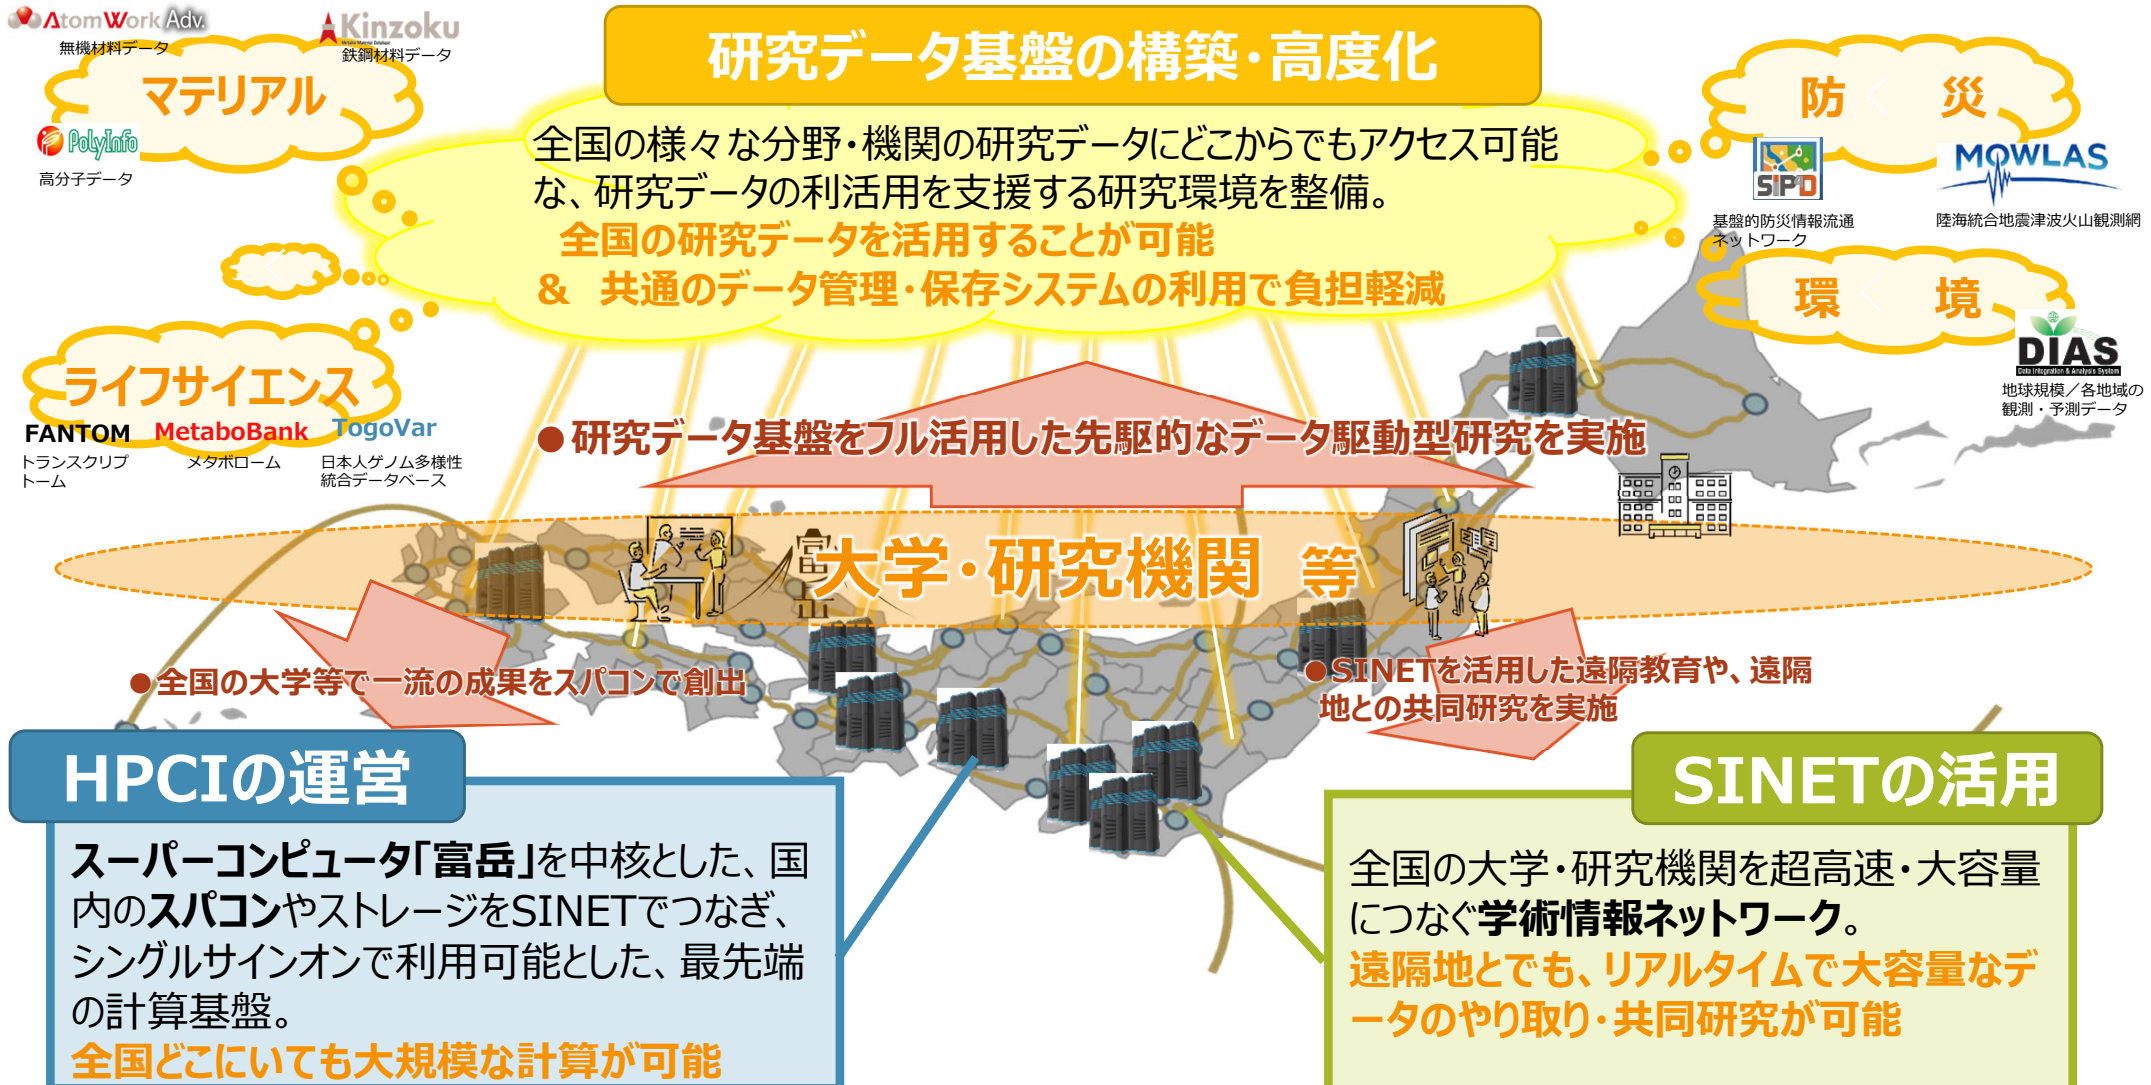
AtomWork Adv.
無機材料データ

Kinzoku
鉄鋼材料データ

マテリアル

PolyInfo
高分子データ

研究データ基盤の構築・高度化

全国の様々な分野・機関の研究データにどこからでもアクセス可能な、研究データの利活用を支援する研究環境を整備。
全国の研究データを活用することが可能
＆ 共通のデータ管理・保存システムの利用で負担軽減

防 災
SIP4D
基盤的防災情報流通ネットワーク
MOWLAS
陸海統合地震津波火山観測網

環 境
DIAS
地球規模／各地域の観測・予測データ

ライフサイエンス
FANTOM
トランスクリプトーム
MetaboBank
メタボローム
TogoVar
日本人ゲノム多様性統合データベース

●研究データ基盤をフル活用した先駆的なデータ駆動型研究を実施

大学・研究機関 等

●全国の大学等で一流の成果をスパコンで創出

●SINETを活用した遠隔教育や、遠隔地との共同研究を実施

HPCIの運営
スーパーコンピュータ「富岳」を中核とした、国内のスパコンやストレージをSINETでつなぎ、シングルサインオンで利用可能とした、最先端の計算基盤。
全国どこにいても大規模な計算が可能

SINETの活用
全国の大学・研究機関を超高速・大容量につなぐ学術情報ネットワーク。
遠隔地とでも、リアルタイムで大容量なデータのやり取り・共同研究が可能